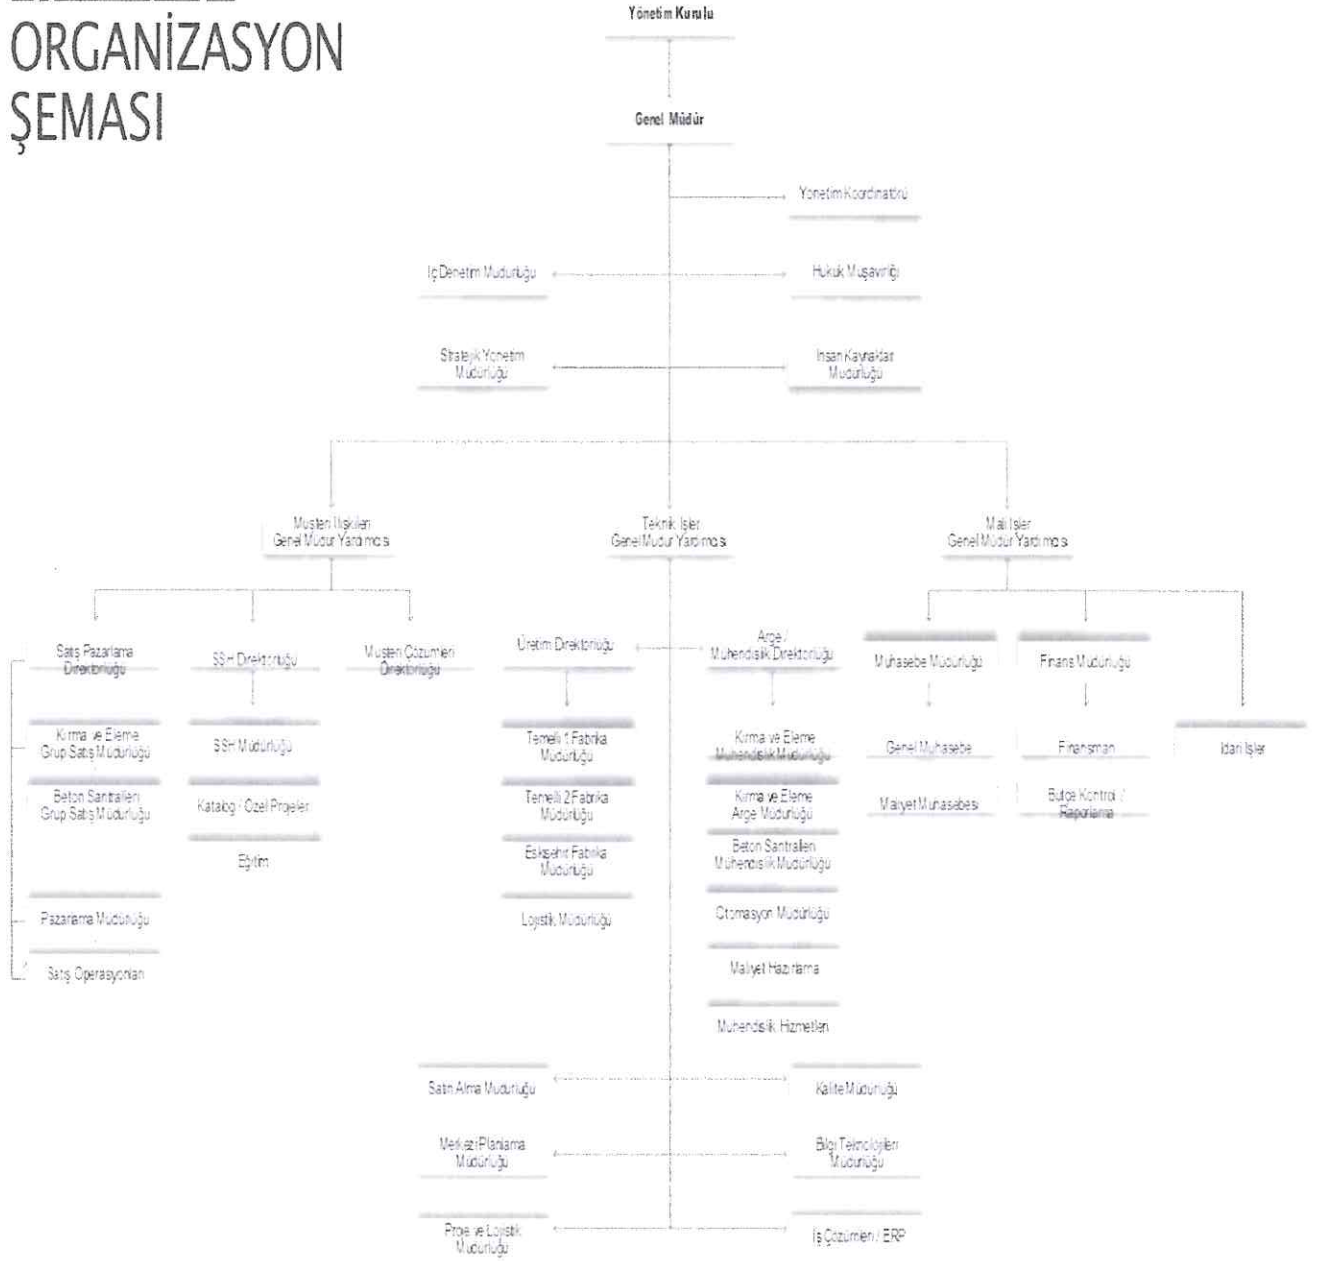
ORGANİZASYON ŞEMASI

Yönetim Kurulu

Genel Müdür

Yönetim Koordinatörü

İç Denetim Müdürlüğü

Hukuk Müşavirliği

Stratejik Yönetim Müdürlüğü

İnsan Kaynakları Müdürlüğü

Müşteri İlişkileri Genel Müdür Yardımcısı

Teknik İşler Genel Müdür Yardımcısı

Mali İşler Genel Müdür Yardımcısı

Satış Pazarlama Direktörlüğü

Kırma ve Eleme Grup Satış Müdürlüğü

Beton Santralleri Grup Satış Müdürlüğü

Pazarlama Müdürlüğü

Satış Operasyonları

SSH Direktörlüğü

SSH Müdürlüğü

Katalog / Özel Projeler

Eğitim

Müşteri Çözümleri Direktörlüğü

Üretim Direktörlüğü

Temelli 1. Fabrika Müdürlüğü

Temelli 2 Fabrika Müdürlüğü

Eskişehir Fabrika Müdürlüğü

Lojistik Müdürlüğü

Arge / Mühendislik Direktörlüğü

Kırma ve Eleme Mühendislik Müdürlüğü

Kırma ve Eleme Arge Müdürlüğü

Beton Santralleri Mühendislik Müdürlüğü

Otomasyon Müdürlüğü

Maliyet Hazırlama

Mühendislik Hizmetleri

Muhasebe Müdürlüğü

Genel Muhasebe

Maliyet Muhasebesi

Finans Müdürlüğü

Finansman

Bütçe Kontrol / Raporlama

İdari İşler

Satın Alma Müdürlüğü

Kalite Müdürlüğü

Merkezi Planlama Müdürlüğü

Bilgi Teknolojileri Müdürlüğü

Proje ve Lojistik Müdürlüğü

İş Çözümleri / ERP